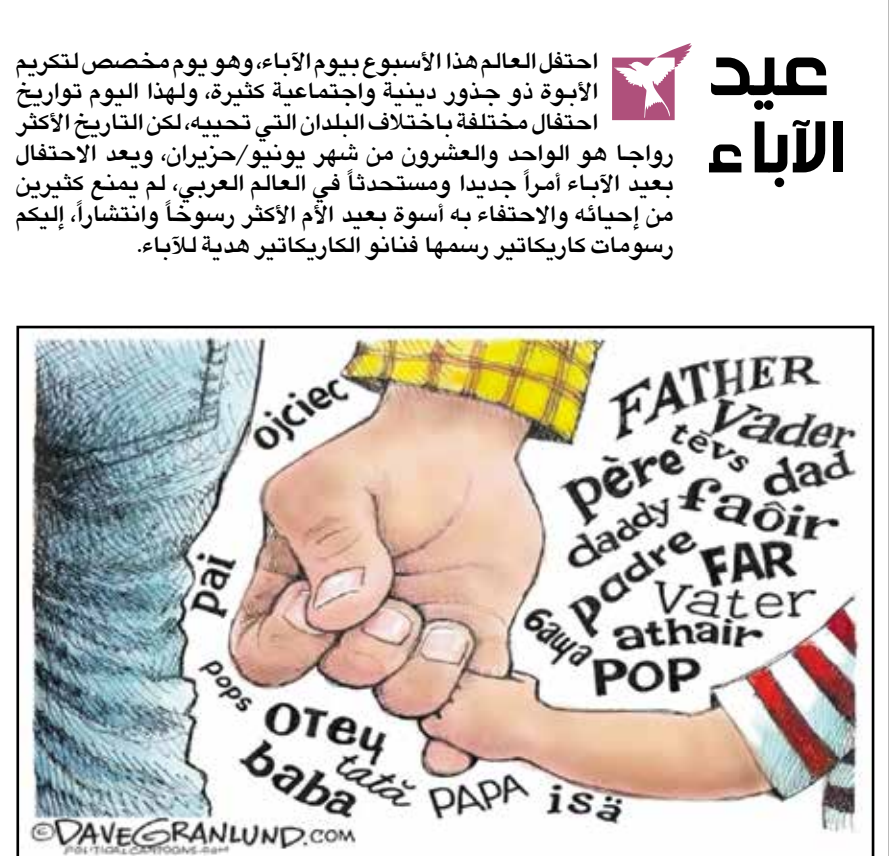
عيد الآباء

احتفل العالم هذا الأسبوع بيوم الآباء، وهو يوم مخصص لتكريم الأبوة ذو جذور دينية واجتماعية كثيرة، ولهذا اليوم تواريخ احتفال مختلفة باختلاف البلدان التي تحتفيه، لكن التاريخ الأكثر رواجا هو الواحد والعشرون من شهر يونيو/حزيران، ويعد الاحتفال بعيد الآباء أمراً جديدا ومستحدثاً في العالم العربي، لم يمنع كثيرين من إحيائه والاحتفاء به أسوة بعيد الأم الأكثر رسوخاً وانتشاراً، إليكم رسومات كاريكاتير رسمها فنانو الكاريكاتير هدية للآباء.

ojciec
FATHER
vader
tèvs
père
dad
daddy
faôir
padre
FAR
vater
баща
athair
POP
pai
pops
отец
tată
baba
PAPA
isä
©DAVEGRANLUND.COM
POLITICALCARTOONS.COM